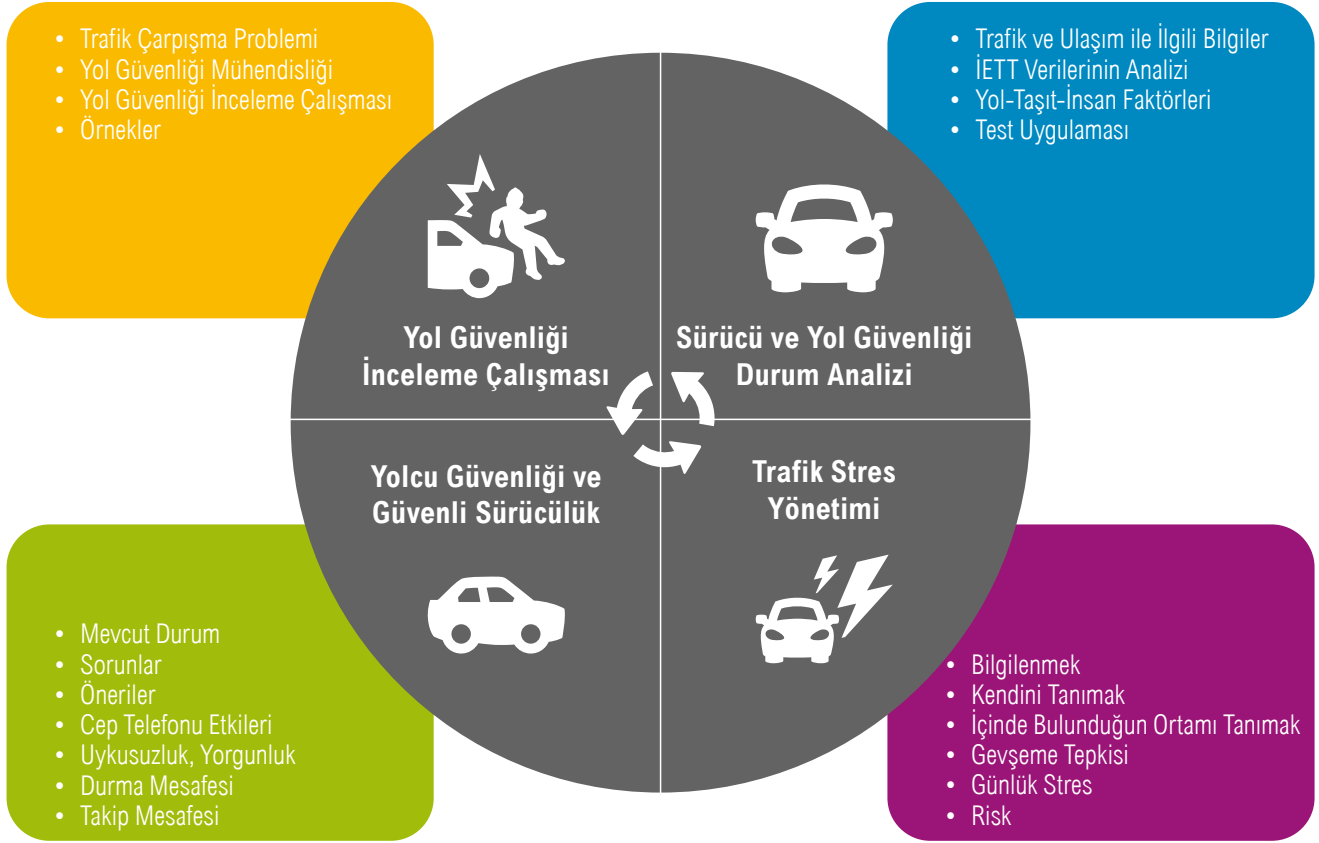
- Trafik Çarpışma Problemi
- Yol Güvenliği Mühendisliği
- Yol Güvenliği İnceleme Çalışması
- Örnekler

- Trafik ve Ulaşım ile İlgili Bilgiler
- İETT Verilerinin Analizi
- Yol-Taşıt-İnsan Faktörleri
- Test Uygulaması

Yol Güvenliği İnceleme Çalışması

Sürücü ve Yol Güvenliği Durum Analizi

Yolcu Güvenliği ve Güvenli Sürücülük

Trafik Stres Yönetimi

- Mevcut Durum
- Sorunlar
- Öneriler
- Cep Telefonu Etkileri
- Uykusuzluk, Yorgunluk
- Durma Mesafesi
- Takip Mesafesi

- Bilgilenmek
- Kendini Tanımak
- İçinde Bulunduğun Ortamı Tanımak
- Gevşeme Tepkisi
- Günlük Stres
- Risk